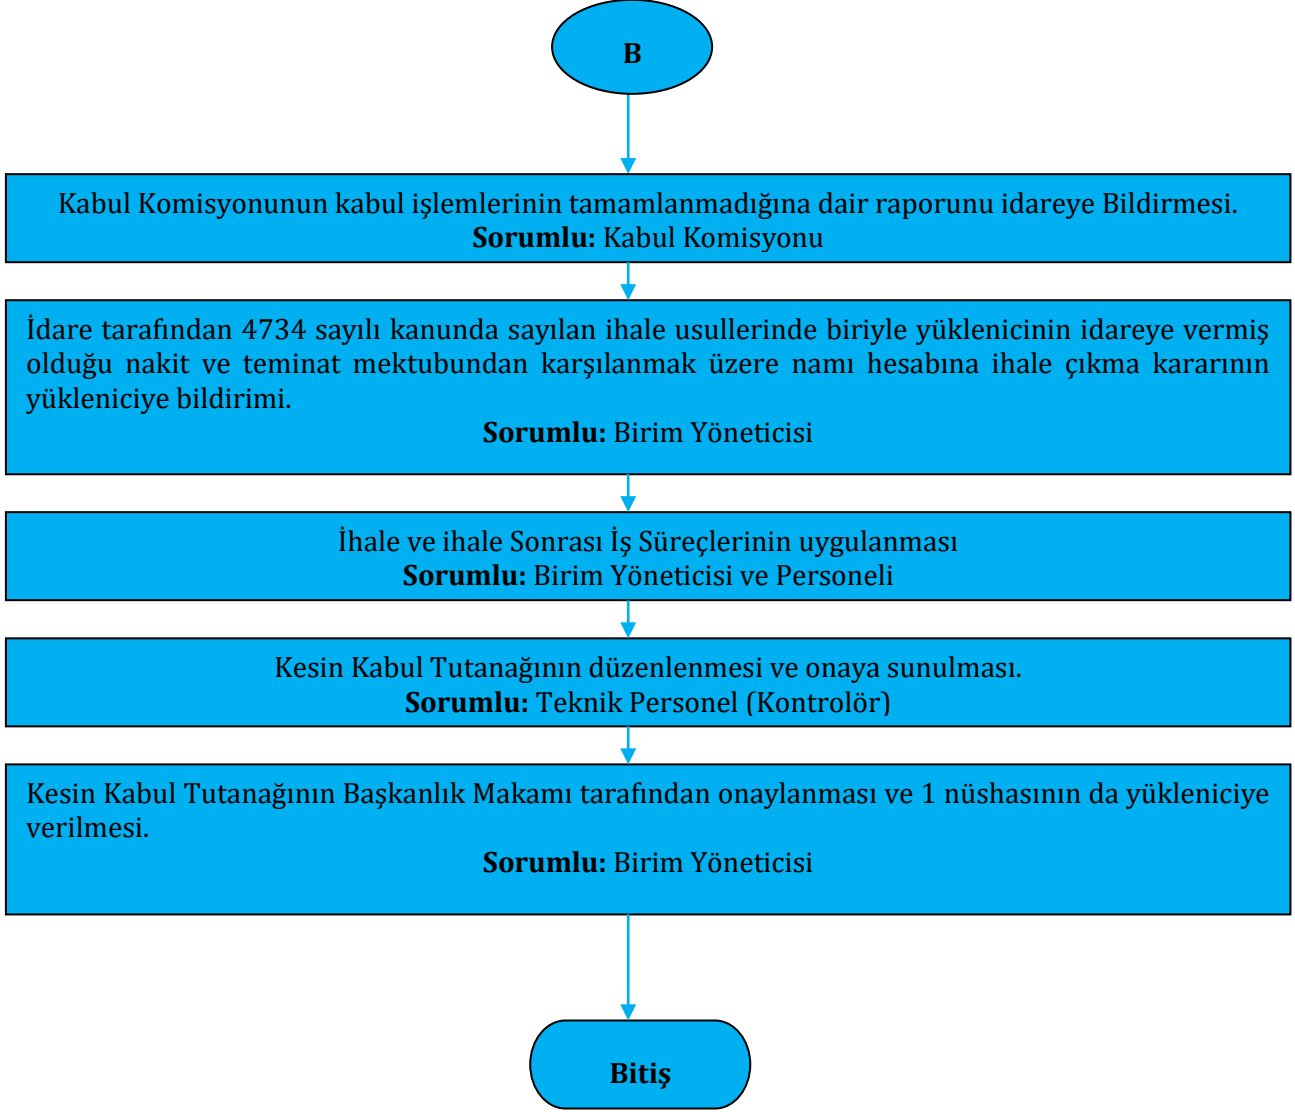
B

Kabul Komisyonunun kabul işlemlerinin tamamlanmadığına dair raporunu idareye Bildirmesi.
**Sorumlu:** Kabul Komisyonu

İdare tarafından 4734 sayılı kanunda sayılan ihale usullerinde biriyle yüklenicinin idareye vermiş olduğu nakit ve teminat mektubundan karşılanmak üzere namı hesabına ihale çıkma kararının yükleniciye bildirimi.
**Sorumlu:** Birim Yöneticisi

İhale ve ihale Sonrası İş Süreçlerinin uygulanması
**Sorumlu:** Birim Yöneticisi ve Personeli

Kesin Kabul Tutanağının düzenlenmesi ve onaya sunulması.
**Sorumlu:** Teknik Personel (Kontrolör)

Kesin Kabul Tutanağının Başkanlık Makamı tarafından onaylanması ve 1 nüshasının da yükleniciye verilmesi.
**Sorumlu:** Birim Yöneticisi

Bitiş